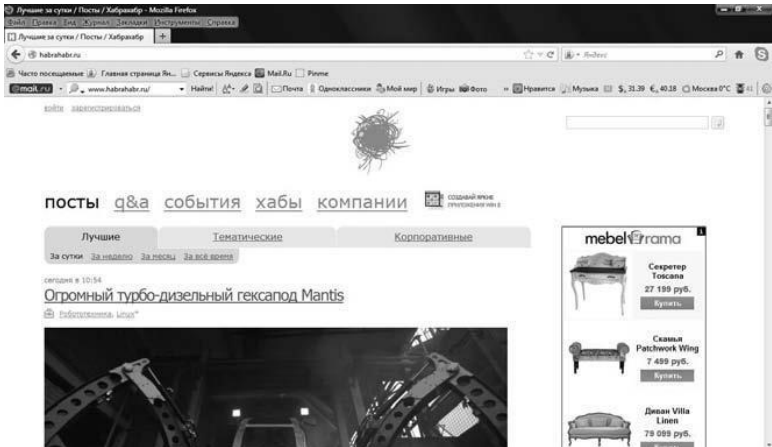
Лучшие за сутки / Посты / Хабрахабр - Mozilla Firefox
Файл Правка Вид Журнал Закладки Инструменты Справка
Лучшие за сутки / Посты / Хабрахабр +
habrahabr.ru
Яндекс
Часто посещаемые Главная страница Ян... Сервисы Яндекса Mail.Ru Pinme
@mail.ru www.habrahabr.ru/ Найти! Почта Одноклассники Мой мир Игры Фото Нравится Музыка $ 31,39 € 40,18 Москва 0°C 41
войти зарегистрироваться
посты q&a события хабы компании
СОЗДАВАЙ ЯРКИЕ ПРИЛОЖЕНИЯ WIN 8
Лучшие Тематические Корпоративные
За сутки За неделю За месяц За всё время
сегодня в 10:54
Огромный турбо-дизельный гексапод Mantis
Робототехника, Linux*
mebel rama
Секретер Toscana
27 199 руб.
Купить
Скамья Patchwork Wing
7 499 руб.
Купить
Диван Villa Linen
79 099 руб.